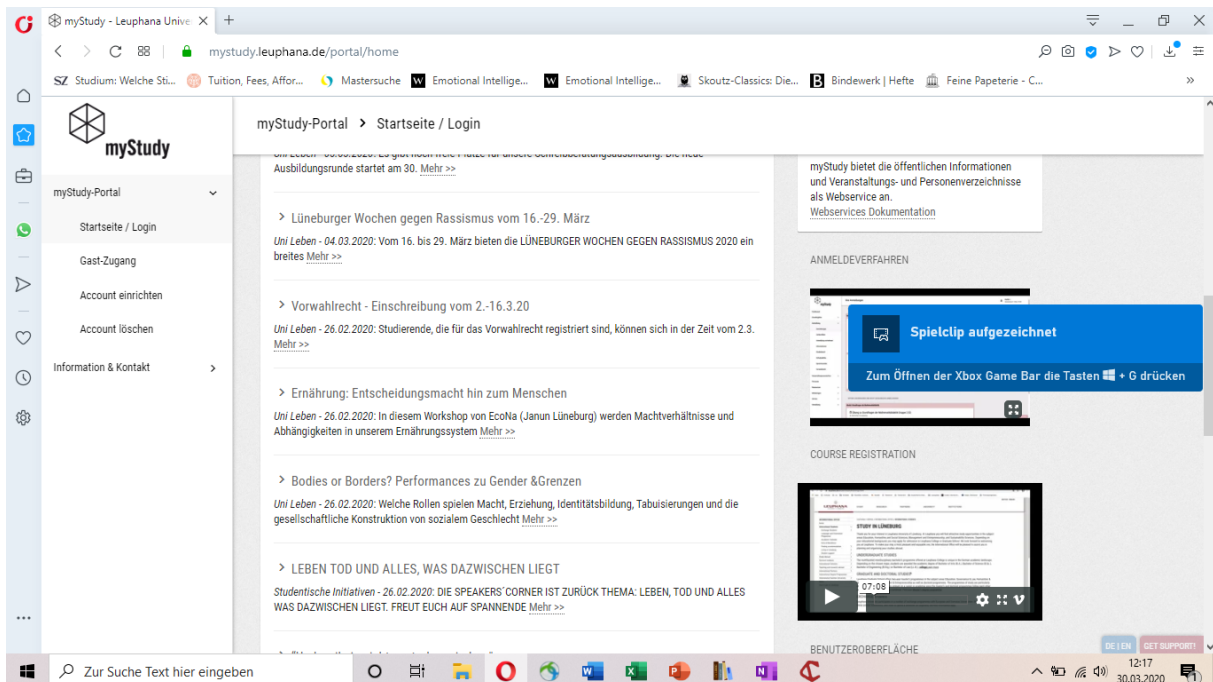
myStudy - Leuphana Unive ×  +

mystudy.leuphana.de/portal/home

SZ Studium: Welche Sti...  Tuition, Fees, Affor...  Mastersuche  Emotional Intellige...  Emotional Intellige...  Skoutz-Classics: Die...  Bindewerk | Hefte  Feine Papeterie - C...

myStudy

myStudy-Portal > Startseite / Login

myStudy-Portal
Startseite / Login
Gast-Zugang
Account einrichten
Account löschen
Information & Kontakt

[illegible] Ausbildungsrunde startet am 30. Mehr >>

> Lüneburger Wochen gegen Rassismus vom 16.-29. März
Uni Leben - 04.03.2020: Vom 16. bis 29. März bieten die LÜNEBURGER WOCHEN GEGEN RASSISMUS 2020 ein breites Mehr >>

> Vorwahlrecht - Einschreibung vom 2.-16.3.20
Uni Leben - 26.02.2020: Studierende, die für das Vorwahlrecht registriert sind, können sich in der Zeit vom 2.3. Mehr >>

> Ernährung: Entscheidungsmacht hin zum Menschen
Uni Leben - 26.02.2020: In diesem Workshop von EcoNa (Janun Lüneburg) werden Machtverhältnisse und Abhängigkeiten in unserem Ernährungssystem Mehr >>

> Bodies or Borders? Performances zu Gender &Grenzen
Uni Leben - 26.02.2020: Welche Rollen spielen Macht, Erziehung, Identitätsbildung, Tabuisierungen und die gesellschaftliche Konstruktion von sozialem Geschlecht Mehr >>

> LEBEN TOD UND ALLES, WAS DAZWISCHEN LIEGT
Studentische Initiativen - 26.02.2020: DIE SPEAKERS´CORNER IST ZURÜCK THEMA: LEBEN, TOD UND ALLES WAS DAZWISCHEN LIEGT. FREUT EUCH AUF SPANNENDE Mehr >>

myStudy bietet die öffentlichen Informationen und Veranstaltungs- und Personenverzeichnisse als Webservice an.
Webservices Dokumentation

ANMELDEVERFAHREN

Spielclip aufgezeichnet
Zum Öffnen der Xbox Game Bar die Tasten + G drücken

COURSE REGISTRATION

07:08

BENUTZEROBERFLÄCHE

DE | EN  GET SUPPORT!

Zur Suche Text hier eingeben

12:17
30.03.2020